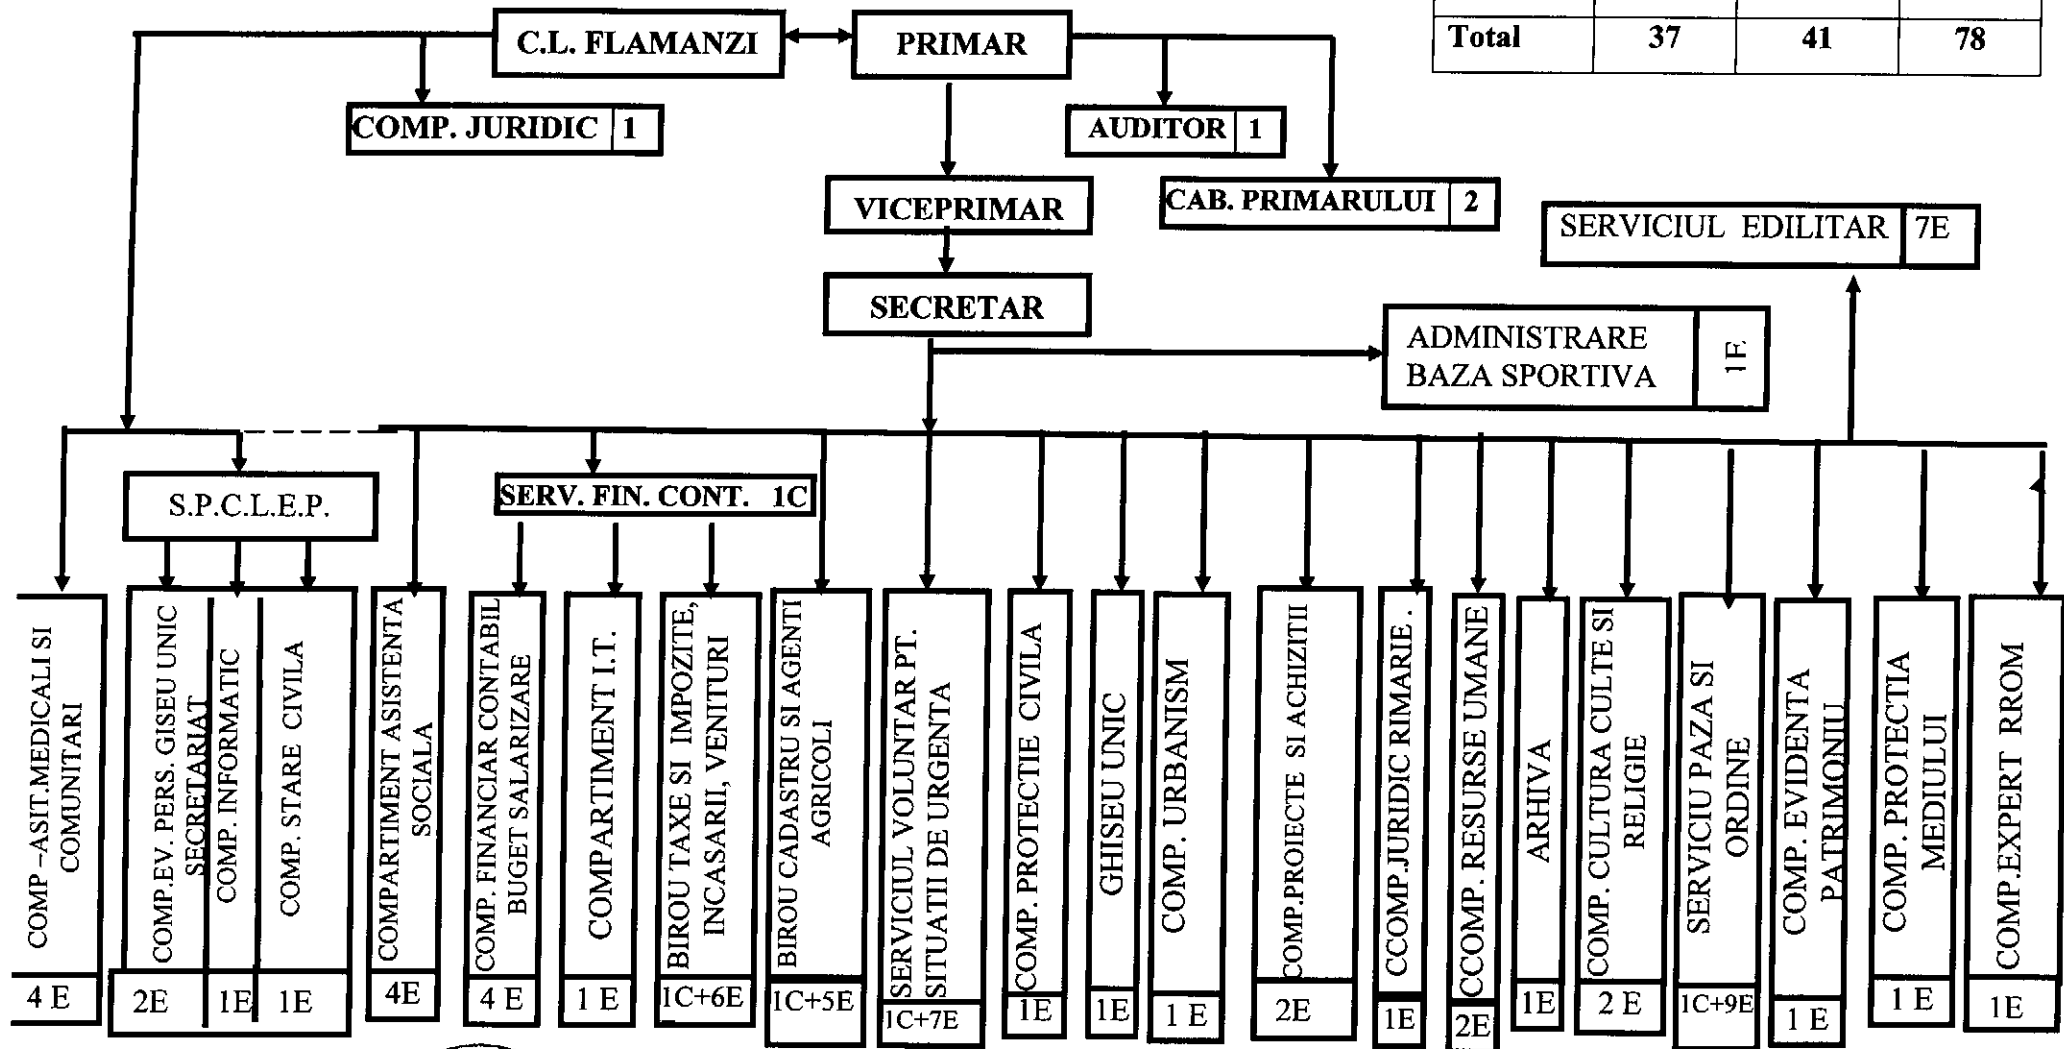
| Total | 37 | 41 | 78 |
|---|---|---|---|

C.L. FLAMANZI
PRIMAR
COMP. JURIDIC 1
AUDITOR 1
VICEPRIMAR
CAB. PRIMARULUI 2
SERVICIUL EDILITAR 7E
SECRETAR
ADMINISTRARE BAZA SPORTIVA 1E
S.P.C.L.E.P.
SERV. FIN. CONT. 1C

COMP –ASIT.MEDICALI SI COMUNITARI 4 E
COMP.EV. PERS. GISEU UNIC SECRETARIAT 2E
COMP. INFORMATIC 1E
COMP. STARE CIVILA 1E
COMPARTIMENT ASISTENTA SOCIALA 4E
COMP. FINANCIAR CONTABIL BUGET SALARIZARE 4 E
COMPARTIMENT I.T. 1 E
BIROU TAXE SI IMPOZITE, INCASARII, VENITURI 1C+6E
BIROU CADASTRU SI AGENTI AGRICOLI 1C+5E
SERVICIUL VOLUNTAR PT. SITUATII DE URGENTA 1C+7E
COMP. PROTECTIE CIVILA 1E
GHISEU UNIC 1E
COMP. URBANISM 1 E
COMP.PROIECTE SI ACHIZITII 2E
CCOMP.JURIDIC RIMARIE . 1E
CCOMP. RESURSE UMANE 2E
ARHIVA 1E
COMP. CULTURA CULTE SI RELIGIE 2 E
SERVICIU PAZA SI ORDINE 1C+9E
COMP. EVIDENTA PATRIMONIU 1 E
COMP. PROTECTIA MEDIULUI 1 E
COMP.EXPERT RROM 1E